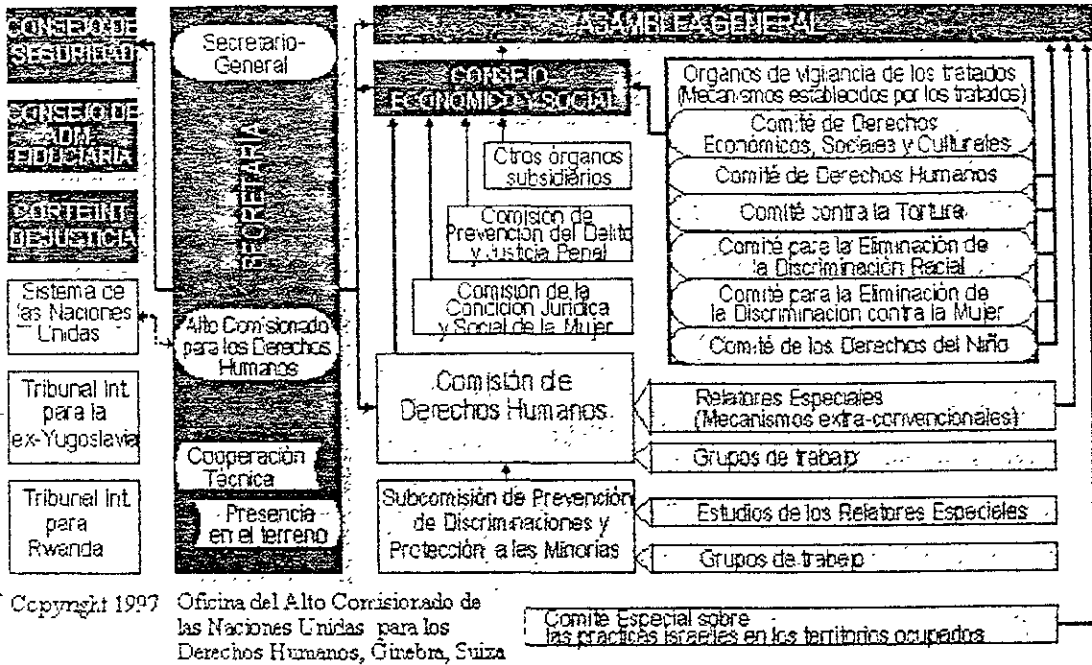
CONSEJO DE SEGURIDAD

CONSEJO DE ADM. FIDUCIARIA

CORTE INT. DE JUSTICIA

Sistema de las Naciones Unidas

Tribunal Int. para la ex-Yugoslavia

Tribunal Int. para Rwanda

Secretario-General

SECRETARIA

Alto Comisionado para los Derechos Humanos

Cooperación Técnica

Presencia en el terreno

ASAMBLEA GENERAL

CONSEJO ECONOMICO Y SOCIAL

Otros órganos subsidiarios

Comisión de Prevención del Delito y Justicia Penal

Comisión de la Condición Jurídica y Social de la Mujer

Organos de vigilancia de los tratados (Mecanismos establecidos por los tratados)

Comité de Derechos Económicos, Sociales y Culturales

Comité de Derechos Humanos

Comité contra la Tortura

Comité para la Eliminación de la Discriminación Racial

Comité para la Eliminación de la Discriminación contra la Mujer

Comité de los Derechos del Niño

Comisión de Derechos Humanos

Relatores Especiales (Mecanismos extra-convencionales)

Grupos de trabajo

Subcomisión de Prevención de Discriminaciones y Protección a las Minorías

Estudios de los Relatores Especiales

Grupos de trabajo

Copyright 1997 Oficina del Alto Comisionado de las Naciones Unidas para los Derechos Humanos, Ginebra, Suiza

Comité Especial sobre las prácticas israelíes en los territorios ocupados